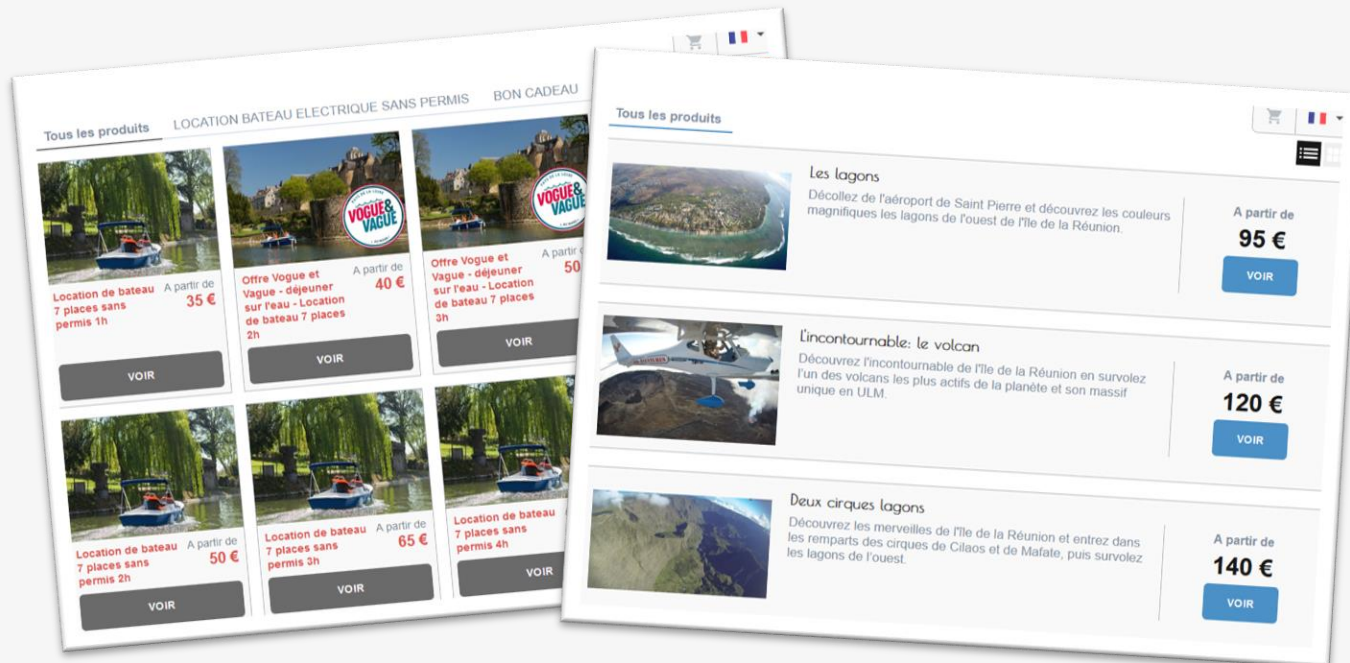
Tous les produits LOCATION BATEAU ELECTRIQUE SANS PERMIS BON CADEAU

VOGUE & VAGUE

Location de bateau 7 places sans permis 1h
A partir de 35 €
VOIR

Offre Vogue et Vague - déjeuner sur l'eau - Location de bateau 7 places 2h
A partir de 40 €
VOIR

Offre Vogue et Vague - déjeuner sur l'eau - Location de bateau 7 places 3h
A partir de 50
VOIR

Location de bateau 7 places sans permis 2h
A partir de 50 €
VOIR

Location de bateau 7 places sans permis 3h
A partir de 65 €
VOIR

Location de bateau 7 places sans permis 4h
VOIR

Tous les produits

Les lagons
Décollez de l'aéroport de Saint Pierre et découvrez les couleurs magnifiques les lagons de l'ouest de l'île de la Réunion.
A partir de
95 €
VOIR

L'incontournable: le volcan
Découvrez l'incontournable de l'île de la Réunion en survolez l'un des volcans les plus actifs de la planète et son massif unique en ULM.
A partir de
120 €
VOIR

Deux cirques lagons
Découvrez les merveilles de l'île de la Réunion et entrez dans les remparts des cirques de Cilaos et de Mafate, puis survolez les lagons de l'ouest.
A partir de
140 €
VOIR